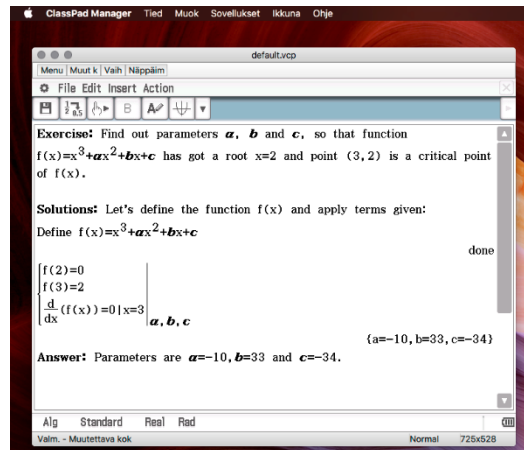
ClassPad Manager Tied Muok Sovellukset Ikkuna Ohje

default.vcp

Menu | Muut k | Vaih | Näppäim

File Edit Insert Action

B

**Exercise:** Find out parameters $\boldsymbol{a}$, $\boldsymbol{b}$ and $\boldsymbol{c}$, so that function $f(x)=x^3+\boldsymbol{a}x^2+\boldsymbol{b}x+\boldsymbol{c}$ has got a root x=2 and point (3,2) is a critical point of f(x).

**Solutions:** Let's define the function f(x) and apply terms given:

Define $f(x)=x^3+\boldsymbol{a}x^2+\boldsymbol{b}x+\boldsymbol{c}$

done

$\begin{cases} f(2)=0 \\ f(3)=2 \\ \frac{d}{dx}(f(x))=0 \mid x=3 \end{cases} \Bigg| \boldsymbol{a},\boldsymbol{b},\boldsymbol{c}$

$\{a=-10, b=33, c=-34\}$

**Answer:** Parameters are $\boldsymbol{a}=-10$, $\boldsymbol{b}=33$ and $\boldsymbol{c}=-34$.

Alg Standard Real Rad

Valm. - Muutettava kok Normal 725x528